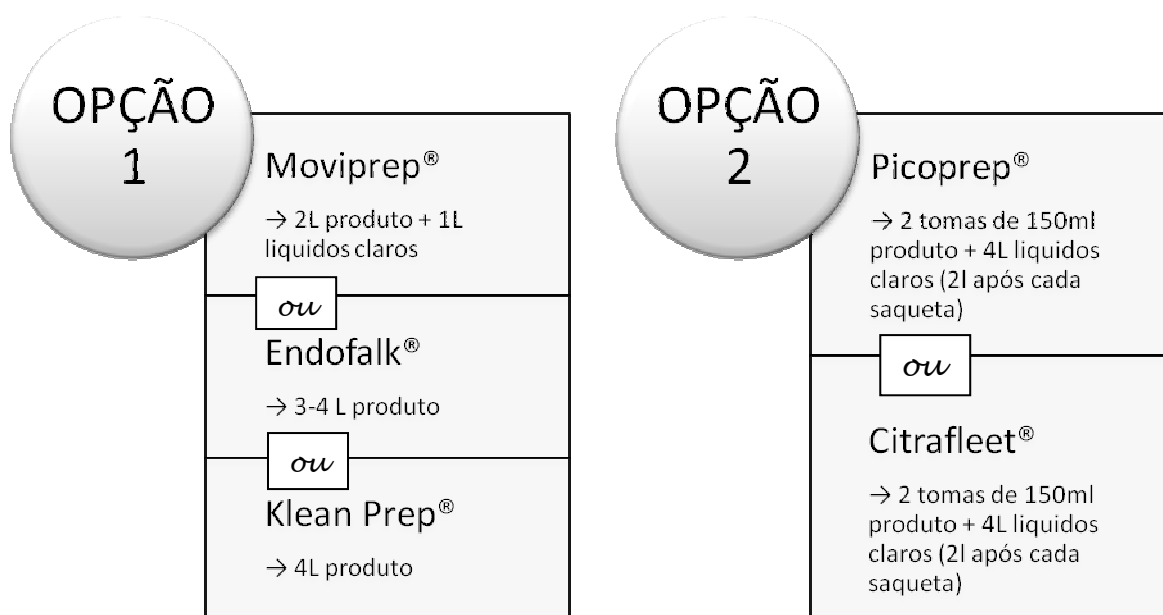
OPÇÃO 1

Moviprep®

→ 2L produto + 1L liquidos claros

ou

Endofalk®

→ 3-4 L produto

ou

Klean Prep®

→ 4L produto

OPÇÃO 2

Picoprep®

→ 2 tomas de 150ml produto + 4L liquidos claros (2l após cada saqueta)

ou

Citrafleet®

→ 2 tomas de 150ml produto + 4L liquidos claros (2l após cada saqueta)